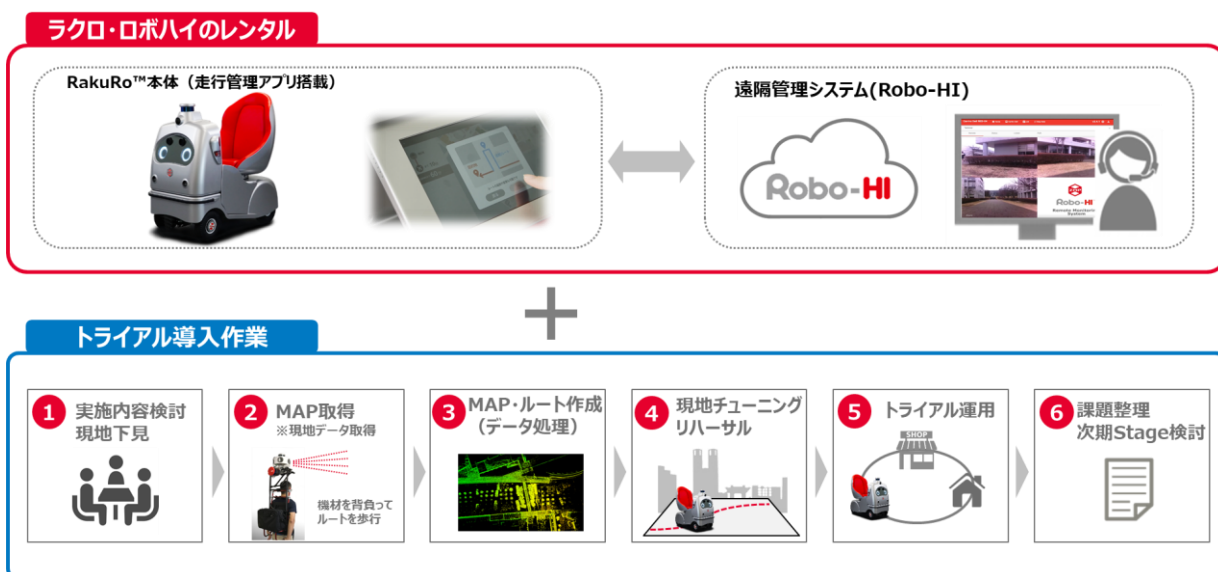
ラクロ・ロボハイのレンタル

RakuRo™本体（走行管理アプリ搭載）

遠隔管理システム(Robo-HI)

Robo-HI

Robo-HI
Remote Monitoring System

トライアル導入作業

1 実施内容検討
現地下見

2 MAP取得
※現地データ取得

機材を背負って
ルートを歩行

3 MAP・ルート作成
（データ処理）

4 現地チューニング
リハーサル

5 トライアル運用

SHOP

6 課題整理
次期Stage検討